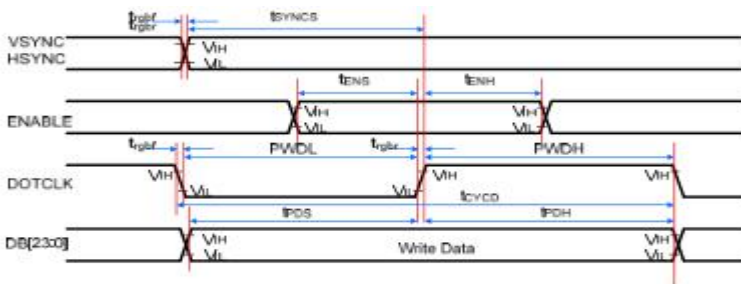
$t_{rgbf}$
$t_{rgbr}$
$t_{SYNCS}$
VSYNC
HSYNC
$V_{IH}$
$V_{IL}$
$t_{ENS}$
$t_{ENH}$
ENABLE
$V_{IH}$
$V_{IL}$
$V_{IH}$
$V_{IL}$
$t_{rgbf}$
PWDL
$t_{rgbr}$
PWDH
DOTCLK
$V_{IH}$
$V_{IL}$
$V_{IL}$
$V_{IH}$
$V_{IH}$
$t_{CYCD}$
$t_{PDS}$
$t_{PDH}$
DB[23:0]
$V_{IH}$
$V_{IL}$
Write Data
$V_{IH}$
$V_{IL}$